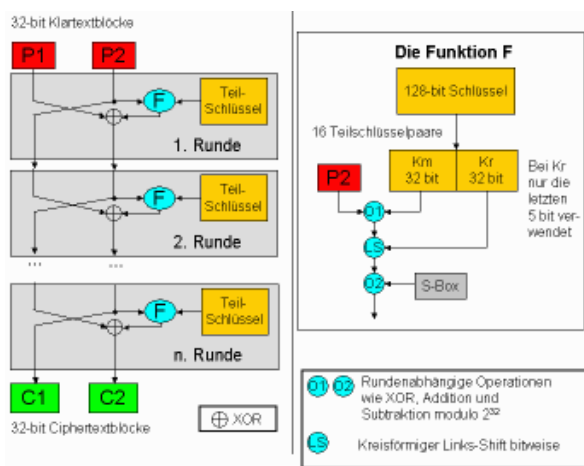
32-bit Klartextblöcke

P1

P2

F

Teil-Schlüssel

1. Runde

F

Teil-Schlüssel

2. Runde

...

...

F

Teil-Schlüssel

n. Runde

C1

C2

32-bit Ciphertextblöcke

$\oplus$ XOR

Die Funktion F

128-bit Schlüssel

16 Teilschlüsselpaare

Km 32 bit

Kr 32 bit

Bei Kr nur die letzten 5 bit verwendet

P2

O1

LS

O2

S-Box

O1 O2 Rundenabhängige Operationen wie XOR, Addition und Subtraktion modulo $2^{32}$

LS Kreisförmiger Links-Shift bitweise